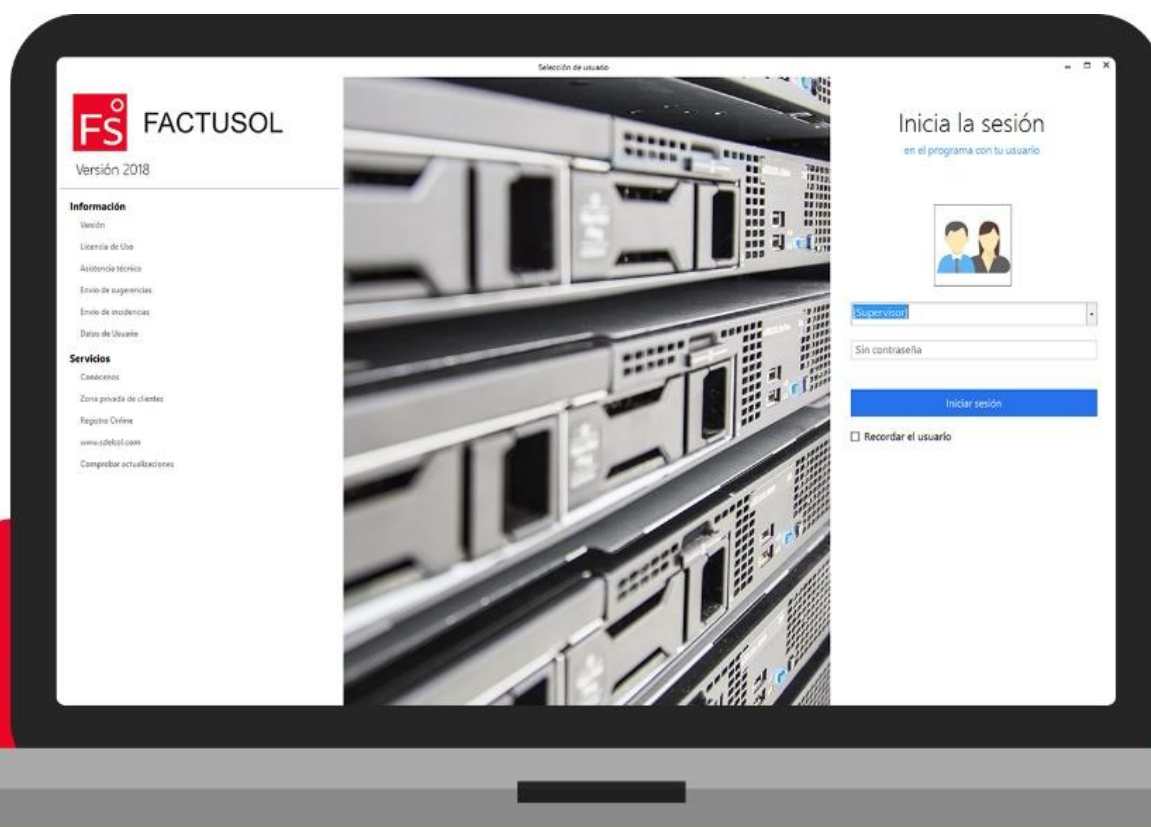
Selección de usuario

FS FACTUSOL

Versión 2018

Información

Versión

Licencia de Uso

Asistencia técnica

Envío de sugerencias

Envío de incidencias

Datos de Usuario

Servicios

Conócenos

Zona privada de clientes

Registro Online

www.sdelsol.com

Comprobar actualizaciones

Inicia la sesión

en el programa con tu usuario

[Supervisor]

Sin contraseña

Iniciar sesión

Recordar el usuario